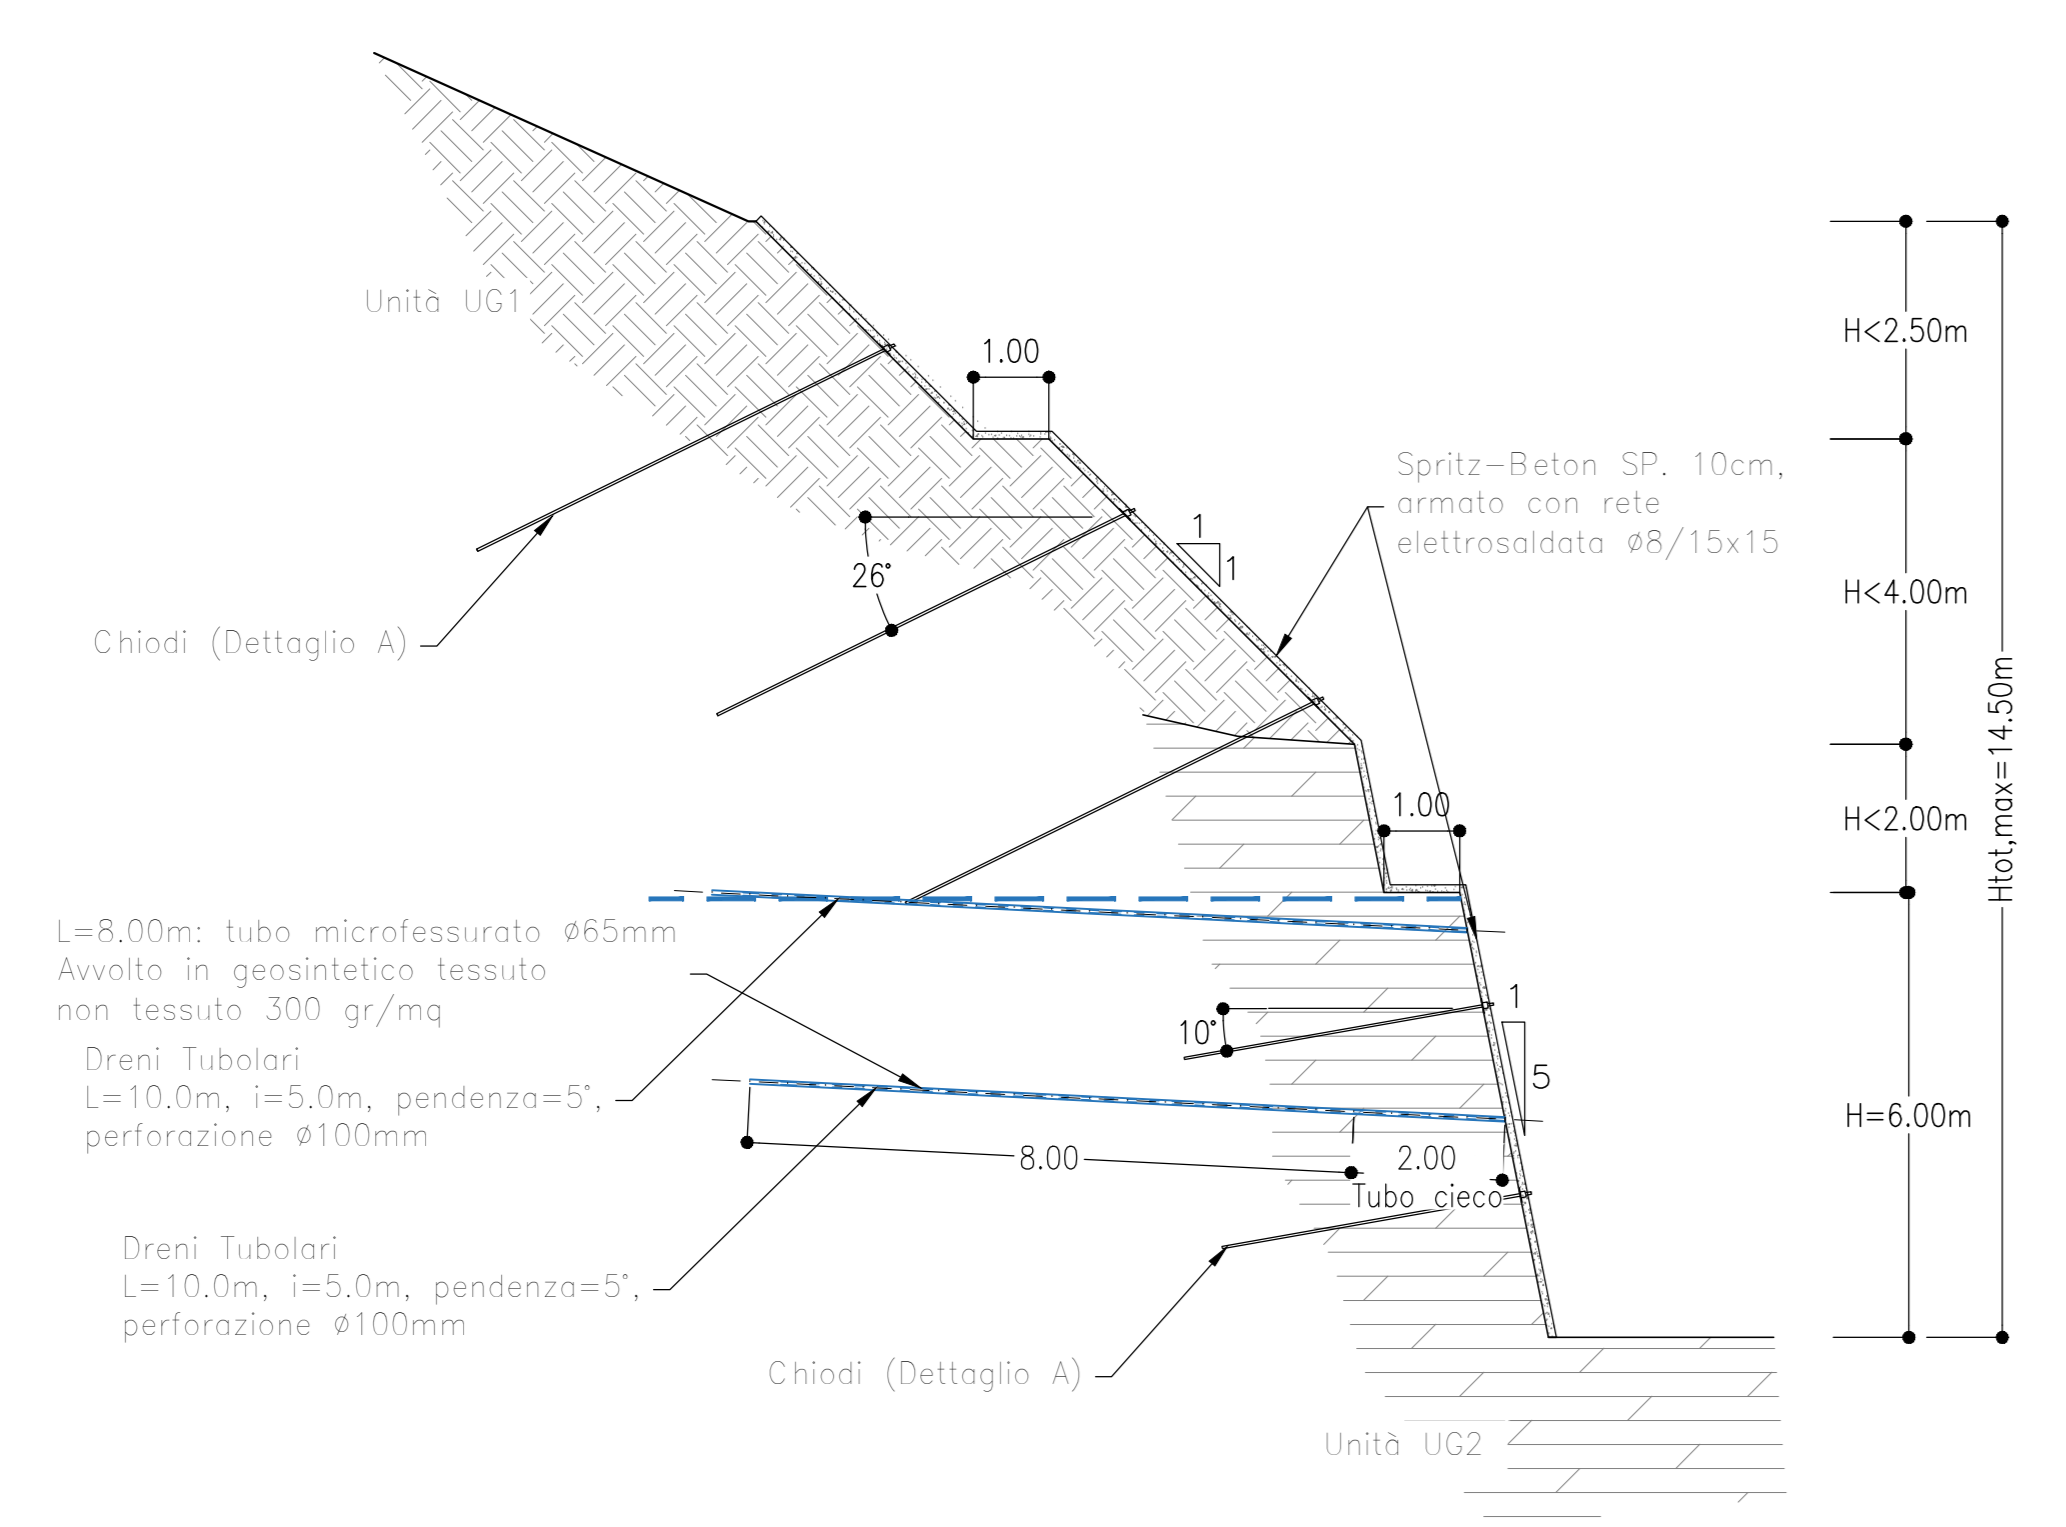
Unità UG1

1.00

Spritz–Beton SP. 10cm, armato con rete elettrosaldata ø8/15x15

1
1

26°

Chiodi (Dettaglio A)

H<2.50m

H<4.00m

H<2.00m

Htot,max=14.50m

1.00

L=8.00m: tubo microfessurato ø65mm Avvolto in geosintetico tessuto non tessuto 300 gr/mq

Dreni Tubolari
L=10.0m, i=5.0m, pendenza=5°, perforazione ø100mm

10°

1
5

H=6.00m

8.00

2.00

Tubo cieco

Dreni Tubolari
L=10.0m, i=5.0m, pendenza=5°, perforazione ø100mm

Chiodi (Dettaglio A)

Unità UG2